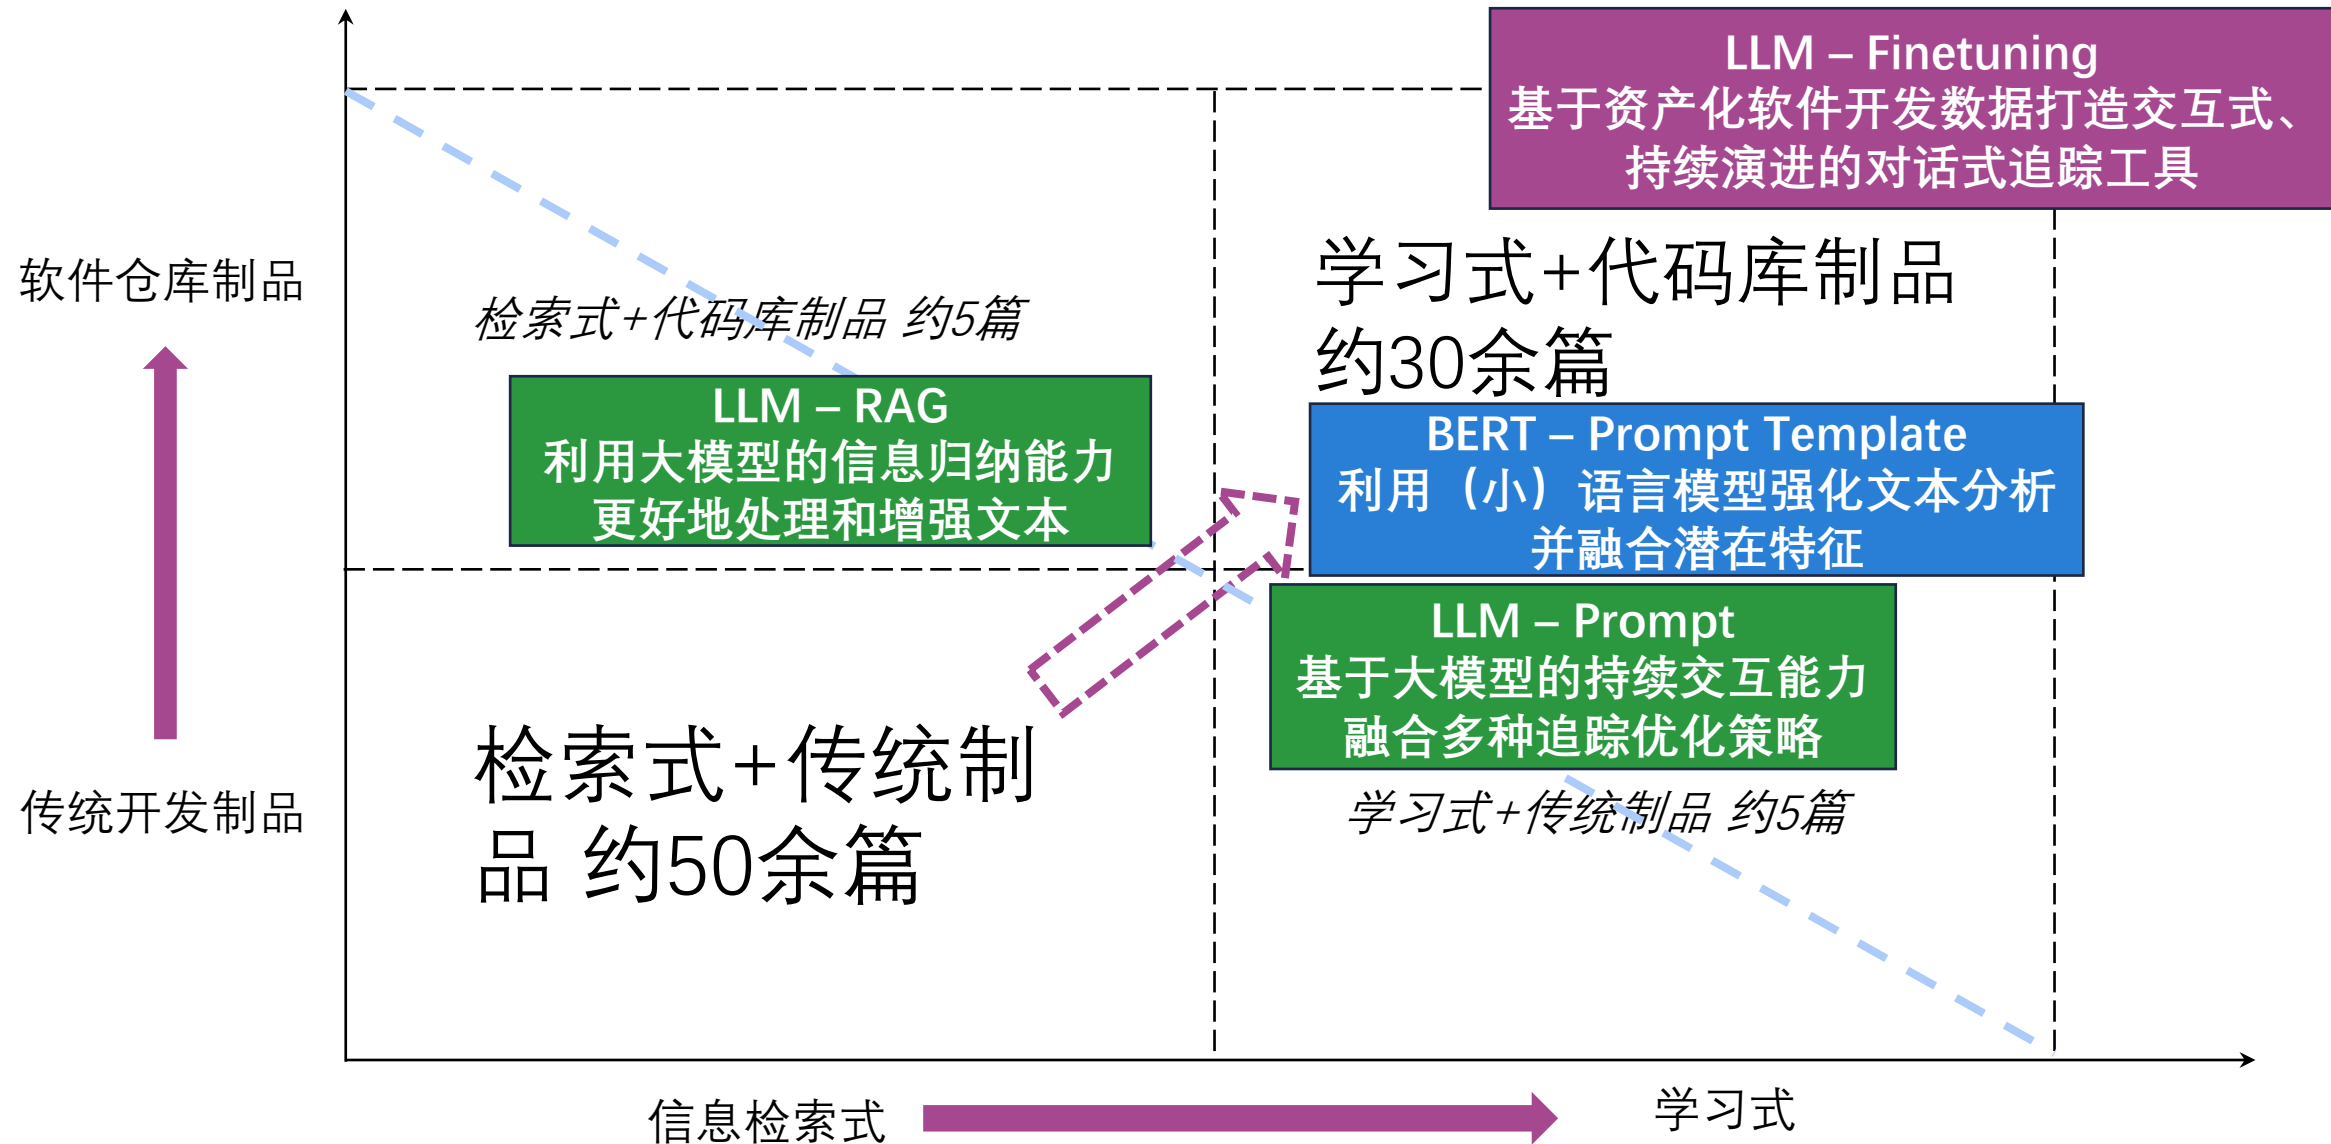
LLM – Finetuning
基于资产化软件开发数据打造交互式、持续演进的对话式追踪工具

软件仓库制品

检索式+代码库制品 约5篇

学习式+代码库制品 约30余篇

LLM – RAG
利用大模型的信息归纳能力
更好地处理和增强文本

BERT – Prompt Template
利用（小）语言模型强化文本分析
并融合潜在特征

LLM – Prompt
基于大模型的持续交互能力
融合多种追踪优化策略

检索式+传统制品 约50余篇

学习式+传统制品 约5篇

传统开发制品

信息检索式

学习式